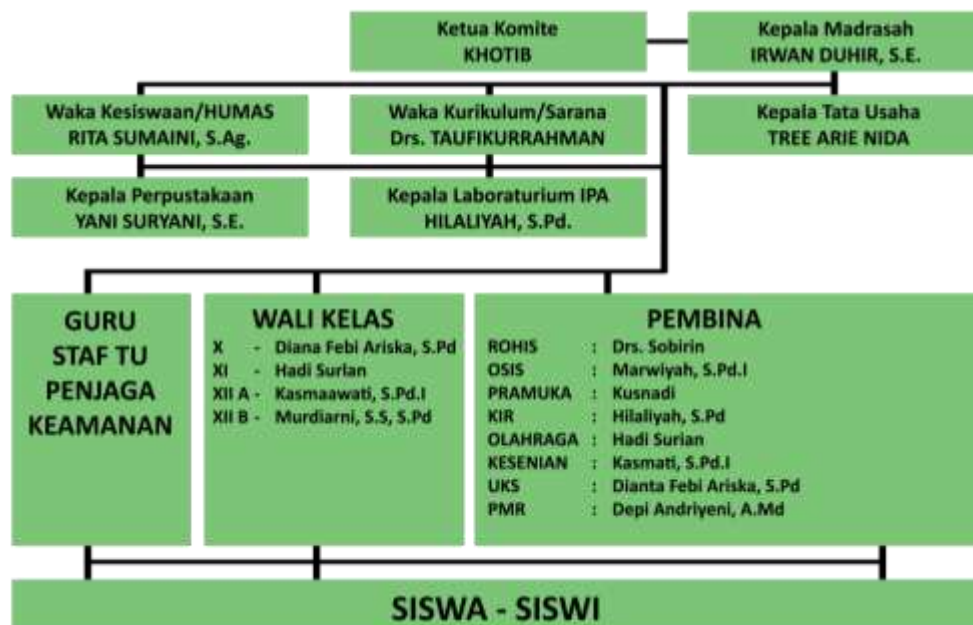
Ketua Komite
KHOTIB

Kepala Madrasah
IRWAN DUHIR, S.E.

Waka Kesiswaan/HUMAS
RITA SUMAINI, S.Ag.

Waka Kurikulum/Sarana
Drs. TAUFIKURRAHMAN

Kepala Tata Usaha
TREE ARIE NIDA

Kepala Perpustakaan
YANI SURYANI, S.E.

Kepala Laboraturium IPA
HILALIYAH, S.Pd.

GURU
STAF TU
PENJAGA
KEAMANAN

WALI KELAS
X - Diana Febi Ariska, S.Pd
XI - Hadi Surian
XII A - Kasmaawati, S.Pd.I
XII B - Murdiarni, S.S, S.Pd

PEMBINA
ROHIS : Drs. Sobirin
OSIS : Marwiyah, S.Pd.I
PRAMUKA : Kusnadi
KIR : Hilaliyah, S.Pd
OLAHRAGA : Hadi Surian
KESENIAN : Kasmati, S.Pd.I
UKS : Dianta Febi Ariska, S.Pd
PMR : Depi Andriyeni, A.Md

SISWA - SISWI